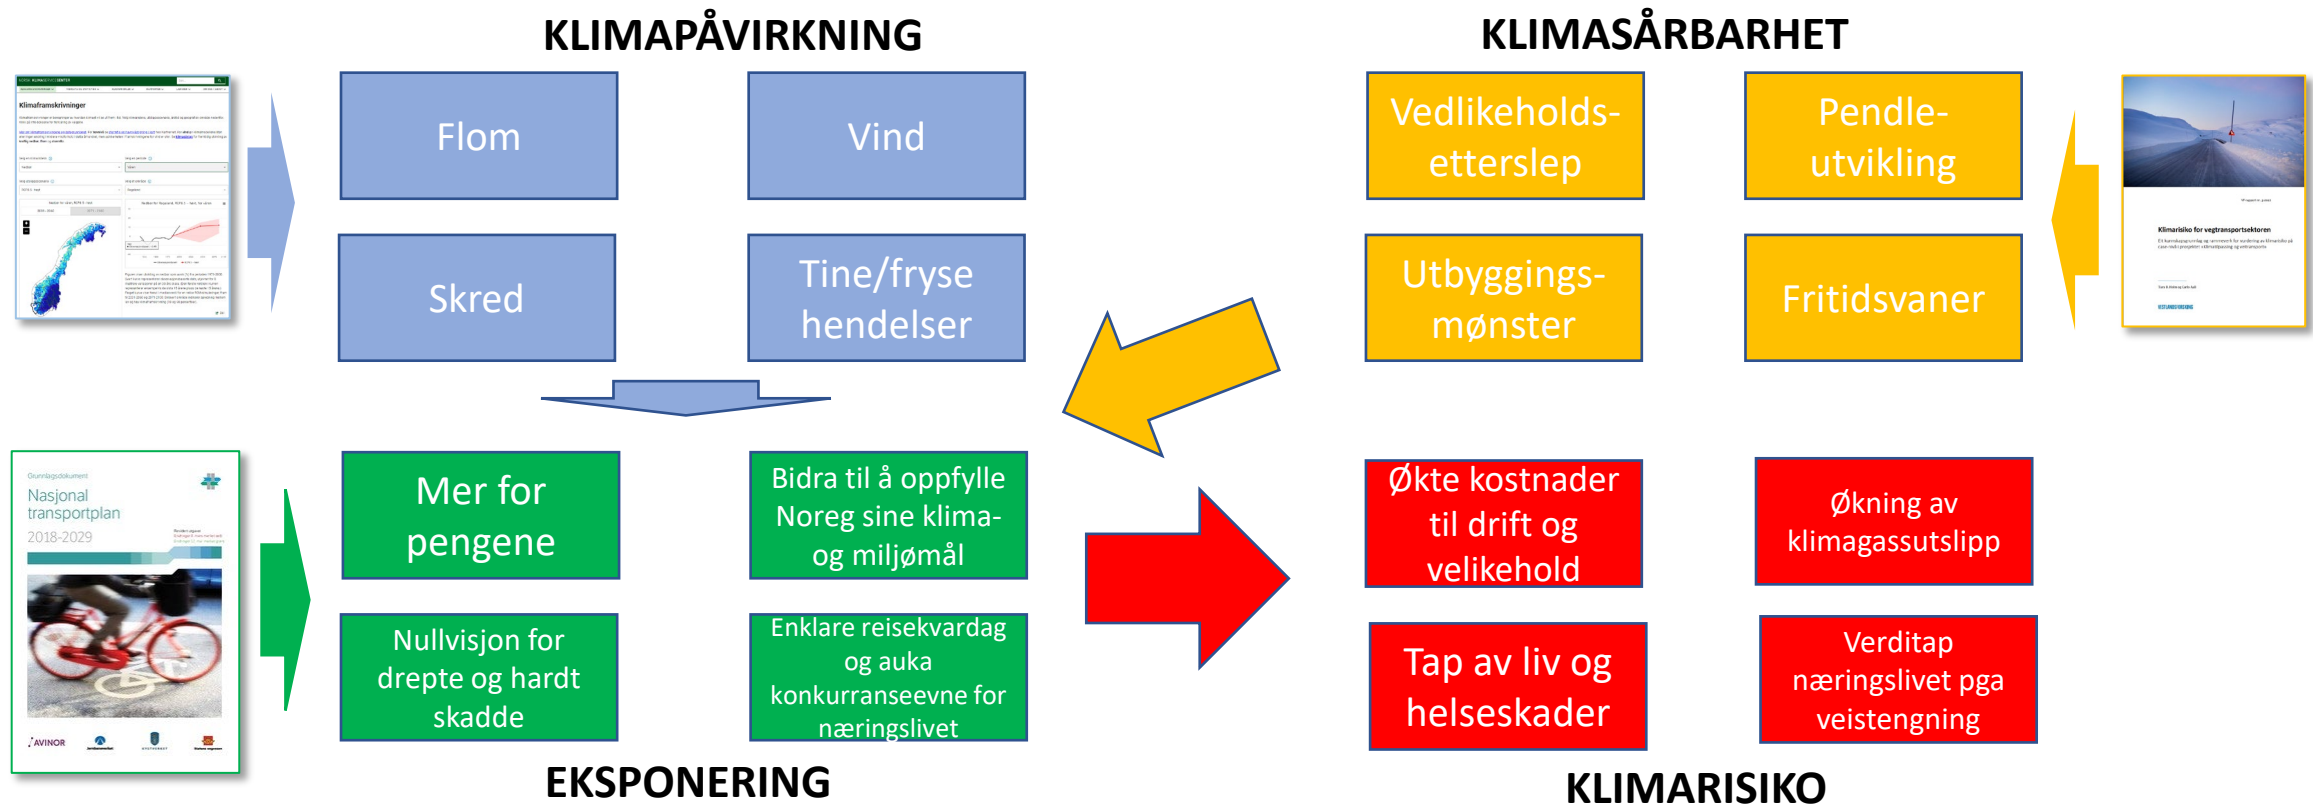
KLIMAPÅVIRKNING

KLIMASÅRBARHET

Klimaframskrivninger

Flom

Vind

Skred

Tine/fryse hendelser

Vedlikeholds-etterslep

Pendle-utvikling

Utbyggings-mønster

Fritidsvaner

Klimarisiko for vegtransportsektoren

Grunnlagsdokument
Nasjonal transportplan
2018-2029

AVINOR

Mer for pengene

Bidra til å oppfylle Noreg sine klima- og miljømål

Nullvisjon for drepte og hardt skadde

Enklare reisekvardag og auka konkurranseevne for næringslivet

Økte kostnader til drift og velikehold

Økning av klimagassutslipp

Tap av liv og helseskader

Verditap næringslivet pga veistengning

EKSPONERING

KLIMARISIKO